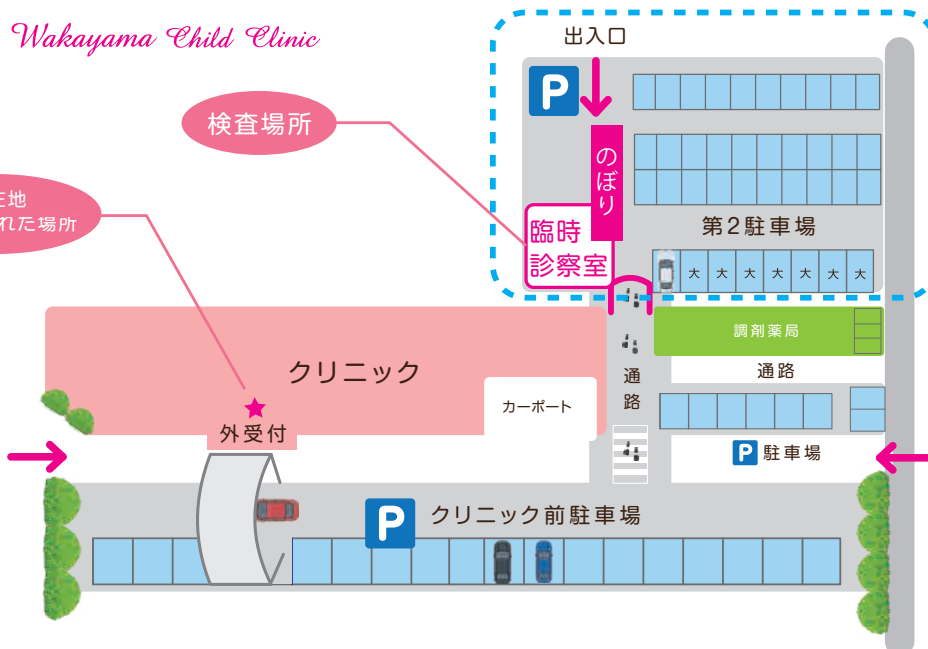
Wakayama Child Clinic

検査場所

E地
れた場所

出入口

P

のぼり

臨時
診察室

第2駐車場

大 大 大 大 大 大 大 大

調剤薬局

通路

クリニック

通
路

カーポート

外受付

P 駐車場

P クリニック前駐車場